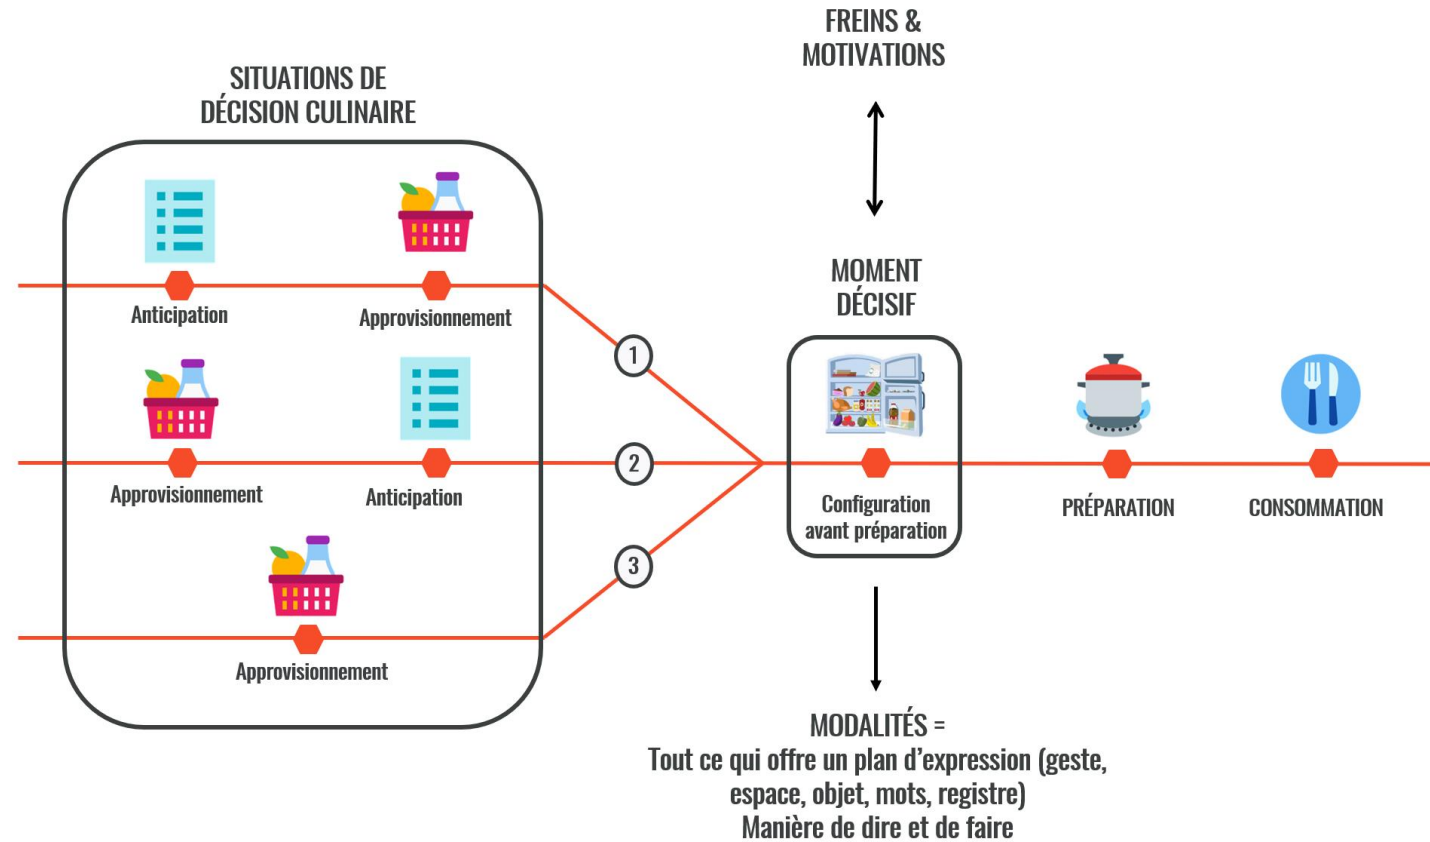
FREINS & MOTIVATIONS

SITUATIONS DE DÉCISION CULINAIRE

Anticipation

Approvisionnement

Approvisionnement

Anticipation

Approvisionnement

1

2

3

MOMENT DÉCISIF

Configuration avant préparation

PRÉPARATION

CONSOMMATION

MODALITÉS =
Tout ce qui offre un plan d'expression (geste, espace, objet, mots, registre)
Manière de dire et de faire